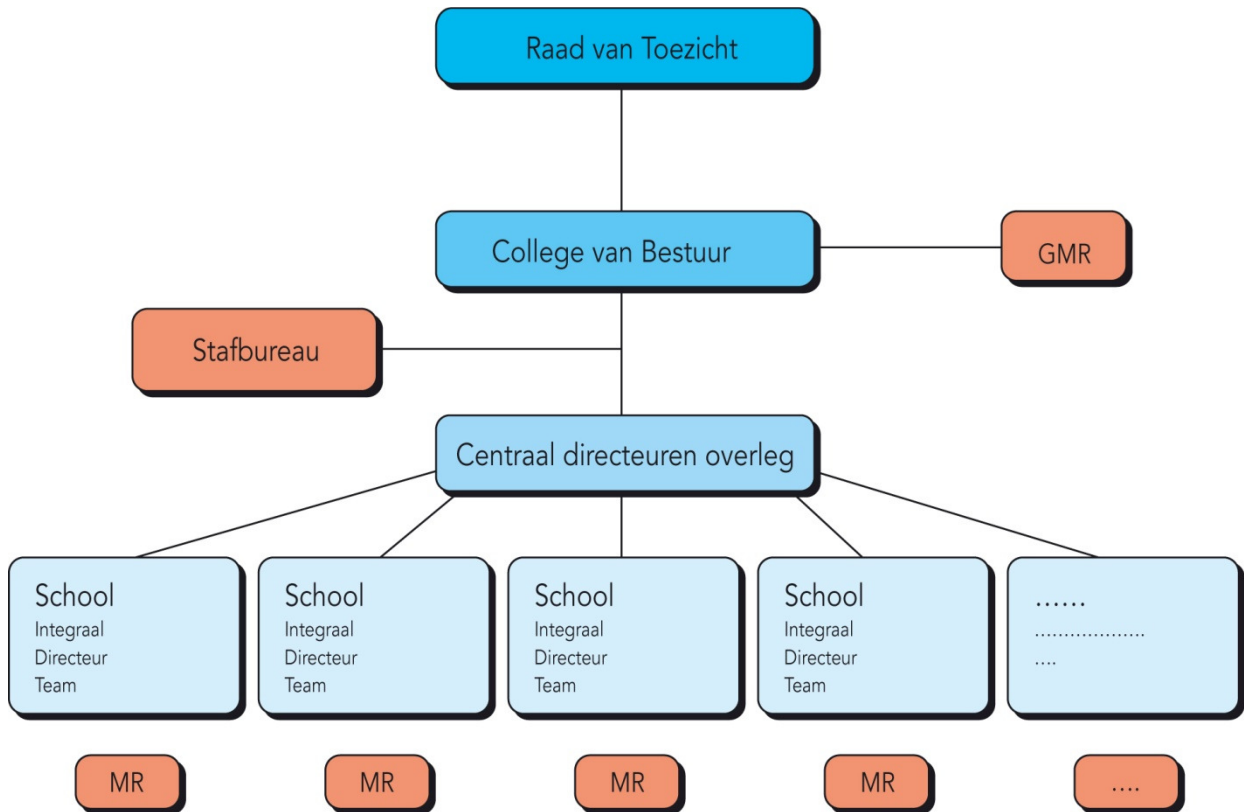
Raad van Toezicht

College van Bestuur

GMR

Stafbureau

Centraal directeuren overleg

School
Integraal
Directeur
Team

School
Integraal
Directeur
Team

School
Integraal
Directeur
Team

School
Integraal
Directeur
Team

......
..................
....

MR

MR

MR

MR

....